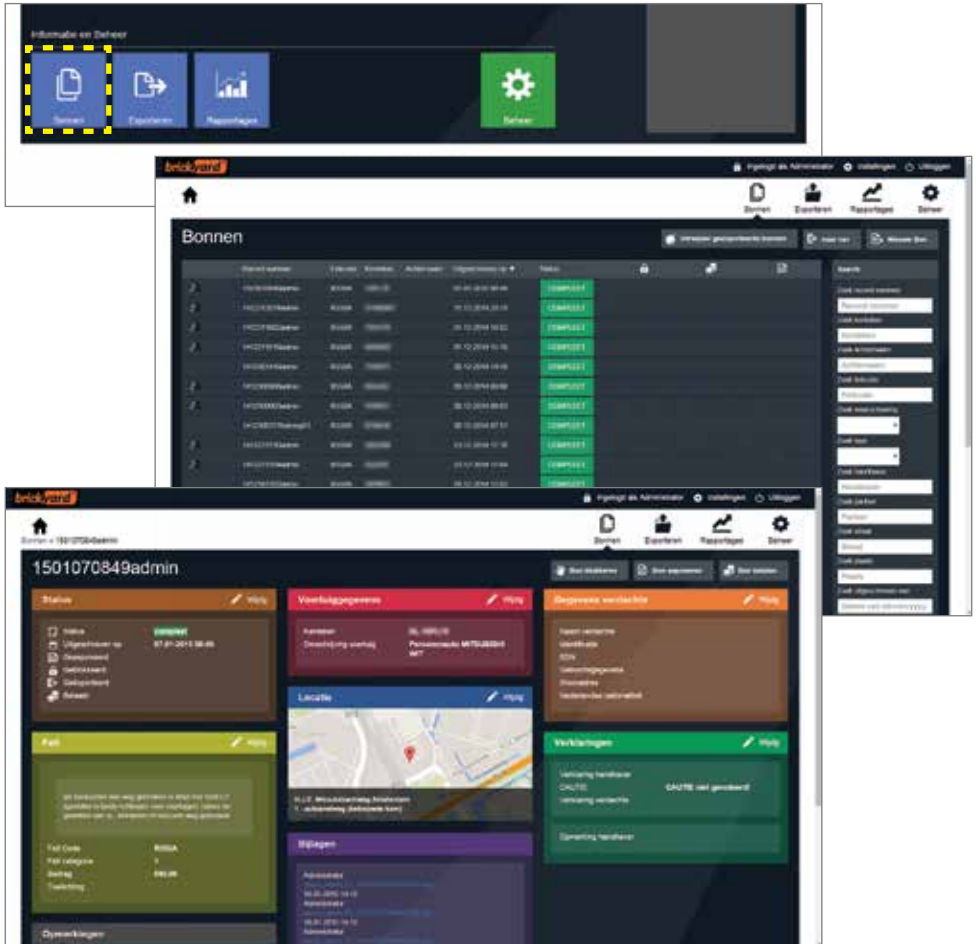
Informatie en Beheer

Bonnen
Exporteren
Rapportages
Beheer

brickyard
Ingelogd als Administrator
Instellingen
Uitloggen

Bonnen
Exporteren
Rapportages
Beheer

Bonnen

Record nummer
Kenteken
Uitgeschreven op
Status

COMPLEET
COMPLEET
COMPLEET
COMPLEET
COMPLEET
COMPLEET
COMPLEET
COMPLEET
COMPLEET
COMPLEET

Search

brickyard
Ingelogd als Administrator
Instellingen
Uitloggen

Bonnen » 1501070849admin

Bonnen
Exporteren
Rapportages
Beheer

1501070849admin

Status
Wijzig
Status
compleet
Uitgeschreven op
07.01.2015 08:49

Voertuiggegevens
Wijzig
Kenteken
Omschrijving voertuig

Gegevens verdachte
Wijzig
Naam verdachte
Identificatie
BSN
Geboortegegevens
Woonadres
Nederlandse nationaliteit

Locatie
Wijzig

Feit
Wijzig
Feit Code
Feit categorie
Bedrag
Toelichting

Verklaringen
Wijzig
CAUTIE
CAUTIE niet gegeven
Verklaring verdachte

Opmerking handhaver

Bijlagen

Opmerkingen